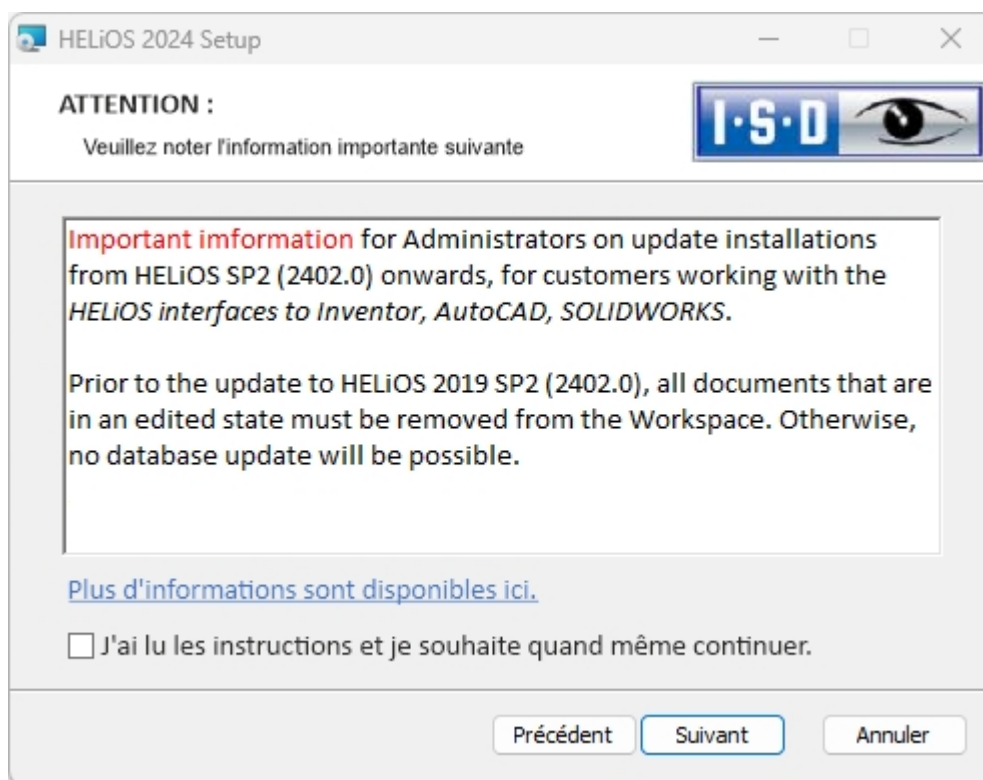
HELiOS 2024 Setup

ATTENTION :

Veuillez noter l'information importante suivante

I·S·D

Important imformation for Administrators on update installations from HELiOS SP2 (2402.0) onwards, for customers working with the *HELiOS interfaces to Inventor, AutoCAD, SOLIDWORKS*.

Prior to the update to HELiOS 2019 SP2 (2402.0), all documents that are in an edited state must be removed from the Workspace. Otherwise, no database update will be possible.

Plus d'informations sont disponibles ici.

J'ai lu les instructions et je souhaite quand même continuer.

Précédent Suivant Annuler